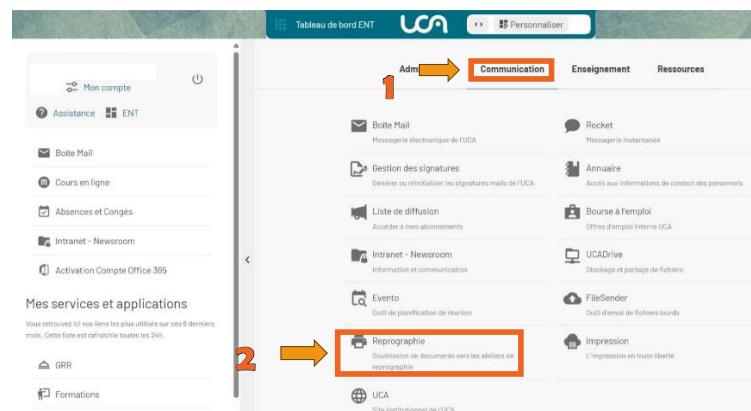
Tableau de bord ENT
UCA
Personnaliser

Mon compte
Assistance
ENT

Boite Mail
Cours en ligne
Absences et Congés
Intranet - Newsroom
Activation Compte Office 365

Mes services et applications

Vous retrouvez ici vos liens les plus utilisés sur ces 6 derniers mois. Cette liste est rafraichie toutes les 24h.

GRR
Formations

Adm
1
Communication
Enseignement
Ressources

Boite Mail
Messagerie électronique de l'UCA

Rocket
Messagerie instantanée

Gestion des signatures
Générer ou réinitialiser les signatures mails de l'UCA

Annuaire
Accès aux informations de contact des personnels

Liste de diffusion
Accéder à mes abonnements

Bourse à l'emploi
Offres d'emploi interne UCA

Intranet - Newsroom
Information et communication

UCADrive
Stockage et partage de fichiers

Evento
Outil de planification de réunion

FileSender
Outil d'envoi de fichiers lourds

2
Reprographie
Soumission de documents vers les ateliers de reprographie

Impression
L'impression en toute liberté

UCA
Site institutionnel de l'UCA